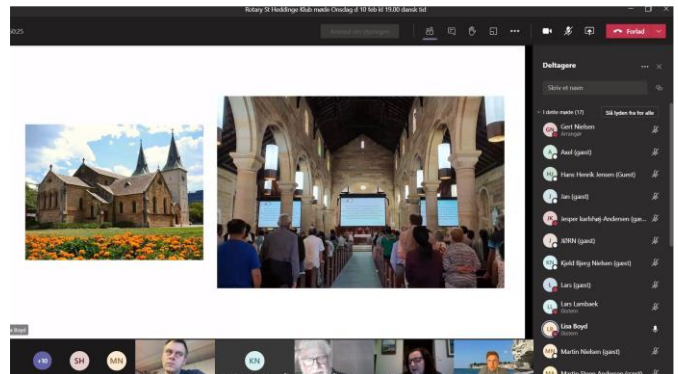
Rotary St Heddinge Klub møde Onsdag d 10 feb kl 19.00 dansk tid

50:25

Anmod om styringen

Forlad

Deltagere

Skriv et navn

I dette møde (17)

Slå lyden fra for alle

GN Gert Nielsen
Arrangør

A Axel (gæst)

HJ Hans Henrik Jensen (Guest)

J Jan (gæst)

JK Jesper karlshøj-Andersen (gæ...

JØRN (gæst)

KN Kjeld Bjerg Nielsen (gæst)

L Lars (gæst)

LL Lars Lambaek
Bruger

LB Lisa Boyd
Bruger

MN Martin Nielsen (gæst)

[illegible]

a Boyd

+10 SH MN KN